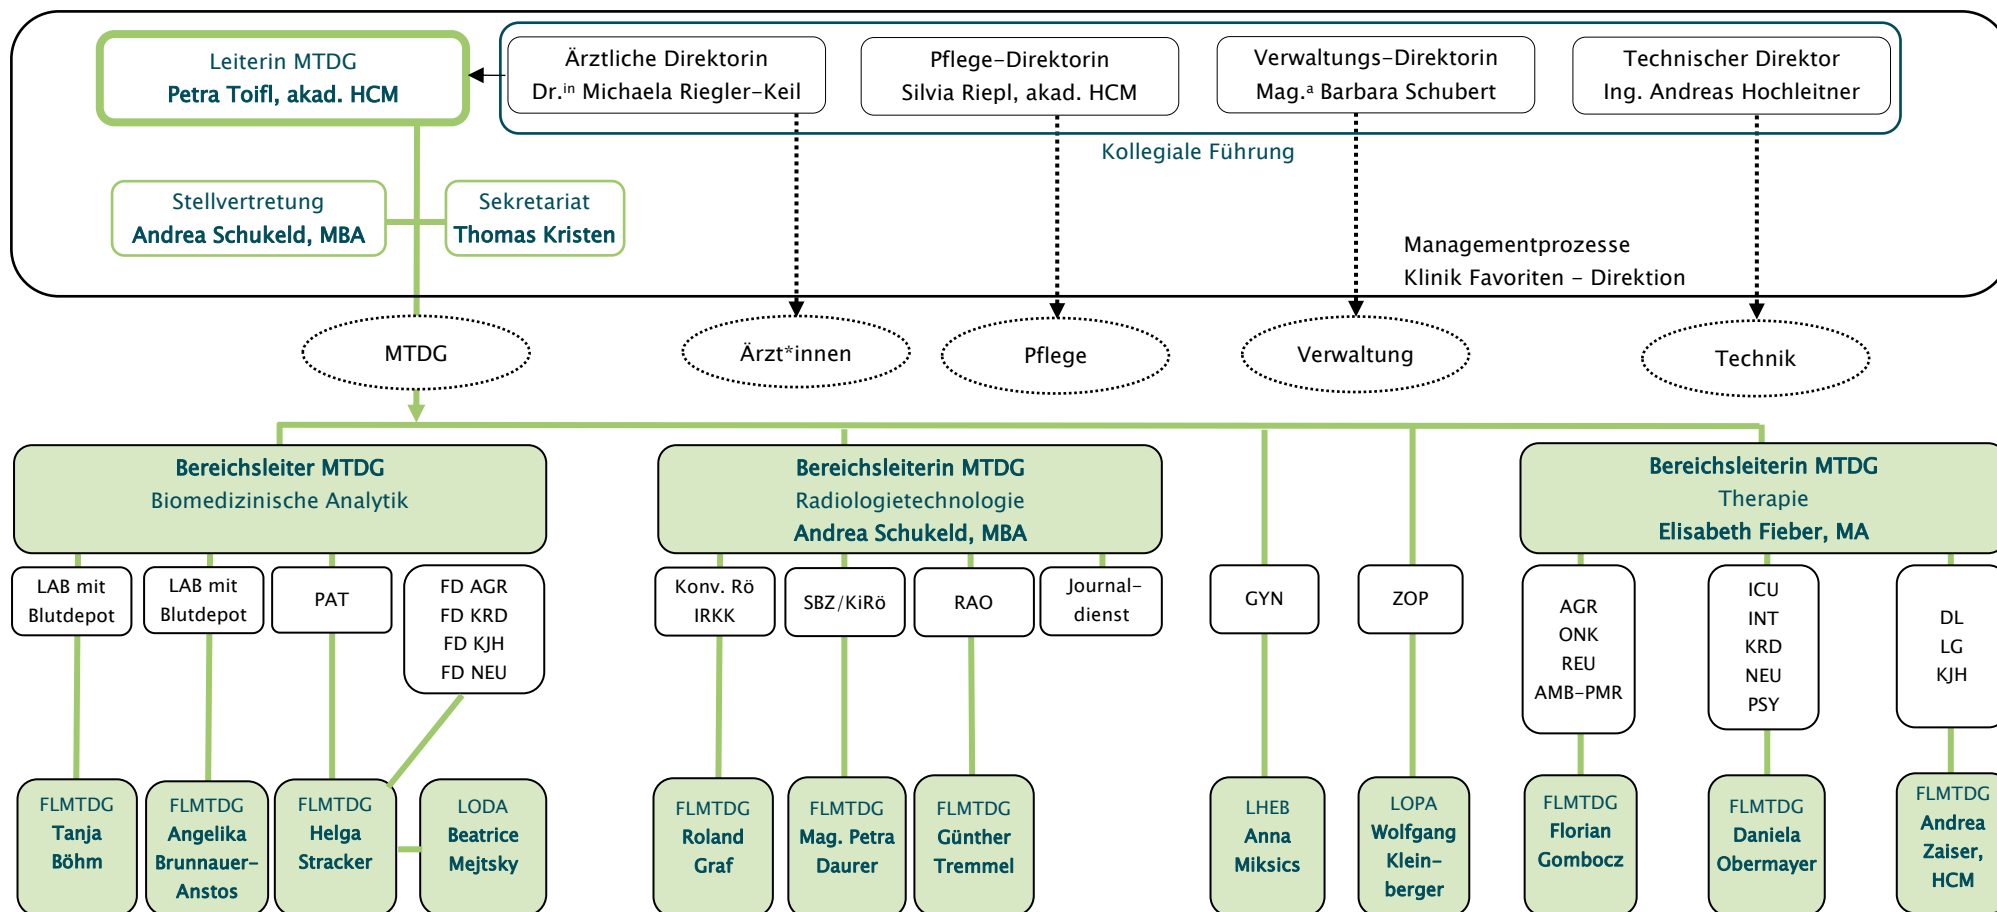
Leiterin MTDG
Petra Toifl, akad. HCM

Ärztliche Direktorin
Dr.$^{in}$ Michaela Riegler-Keil

Pflege-Direktorin
Silvia Riepl, akad. HCM

Verwaltungs-Direktorin
Mag.$^{a}$ Barbara Schubert

Technischer Direktor
Ing. Andreas Hochleitner

Kollegiale Führung

Stellvertretung
Andrea Schukeld, MBA

Sekretariat
Thomas Kristen

Managementprozesse
Klinik Favoriten – Direktion

MTDG

Ärzt*innen

Pflege

Verwaltung

Technik

Bereichsleiter MTDG
Biomedizinische Analytik

Bereichsleiterin MTDG
Radiologietechnologie
Andrea Schukeld, MBA

Bereichsleiterin MTDG
Therapie
Elisabeth Fieber, MA

LAB mit Blutdepot

LAB mit Blutdepot

PAT

FD AGR
FD KRD
FD KJH
FD NEU

Konv. Rö
IRKK

SBZ/KiRö

RAO

Journaldienst

GYN

ZOP

AGR
ONK
REU
AMB-PMR

ICU
INT
KRD
NEU
PSY

DL
LG
KJH

FLMTDG
Tanja Böhm

FLMTDG
Angelika Brunnauer-Anstos

FLMTDG
Helga Stracker

LODA
Beatrice Mejtsky

FLMTDG
Roland Graf

FLMTDG
Mag. Petra Daurer

FLMTDG
Günther Tremmel

LHEB
Anna Miksics

LOPA
Wolfgang Klein-berger

FLMTDG
Florian Gombocz

FLMTDG
Daniela Obermayer

FLMTDG
Andrea Zaiser, HCM